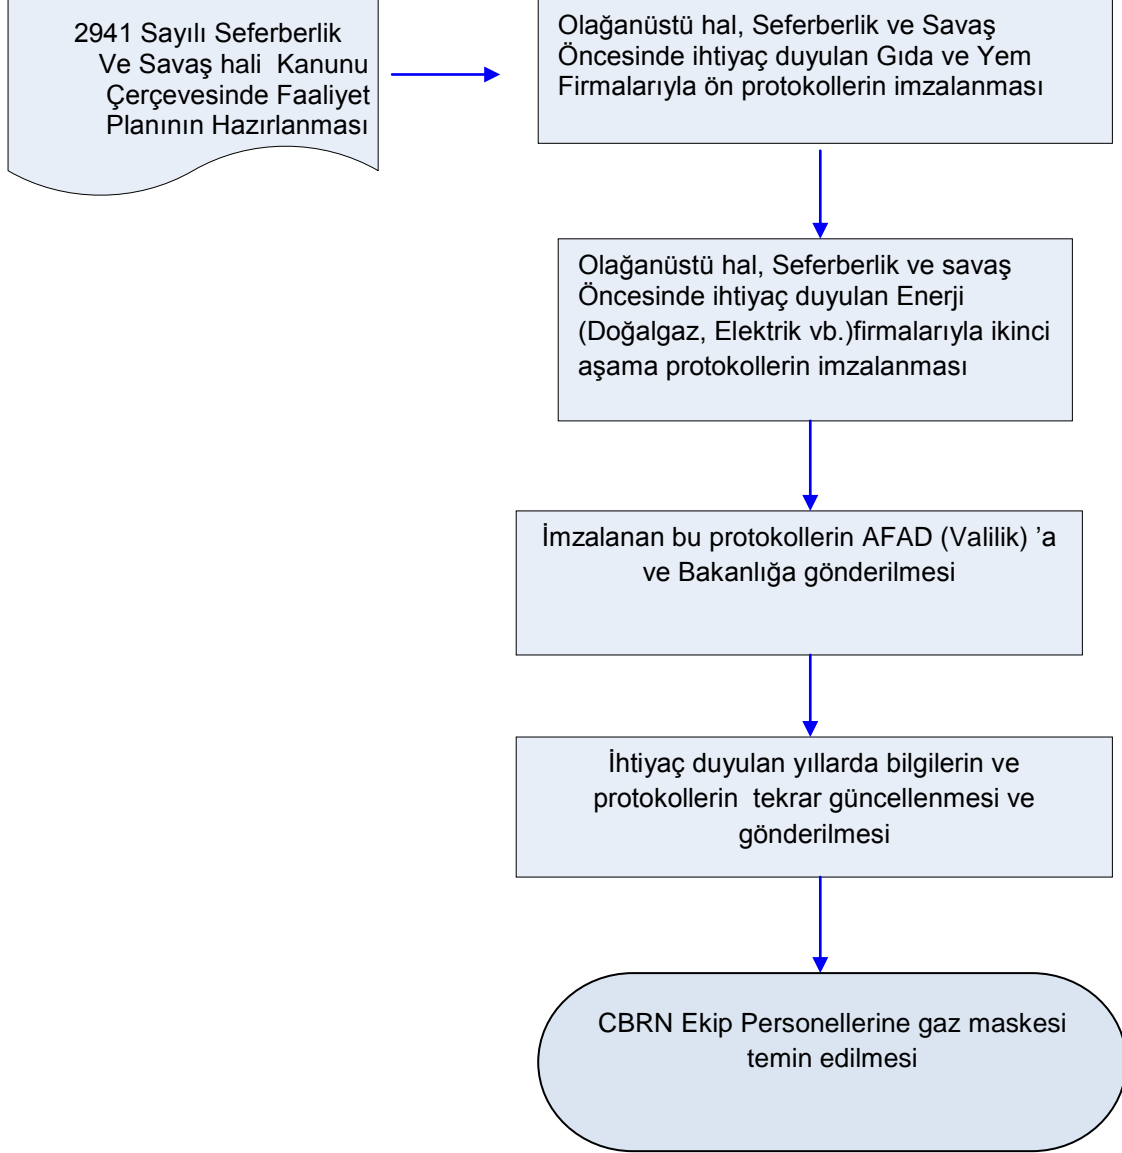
2941 Sayılı Seferberlik Ve Savaş hali Kanunu Çerçevesinde Faaliyet Planının Hazırlanması

Olağanüstü hal, Seferberlik ve Savaş Öncesinde ihtiyaç duyulan Gıda ve Yem Firmalarıyla ön protokollerin imzalanması

Olağanüstü hal, Seferberlik ve savaş Öncesinde ihtiyaç duyulan Enerji (Doğalgaz, Elektrik vb.)firmalarıyla ikinci aşama protokollerin imzalanması

İmzalanan bu protokollerin AFAD (Valilik) 'a ve Bakanlığa gönderilmesi

İhtiyaç duyulan yıllarda bilgilerin ve protokollerin tekrar güncellenmesi ve gönderilmesi

CBRN Ekip Personellerine gaz maskesi temin edilmesi